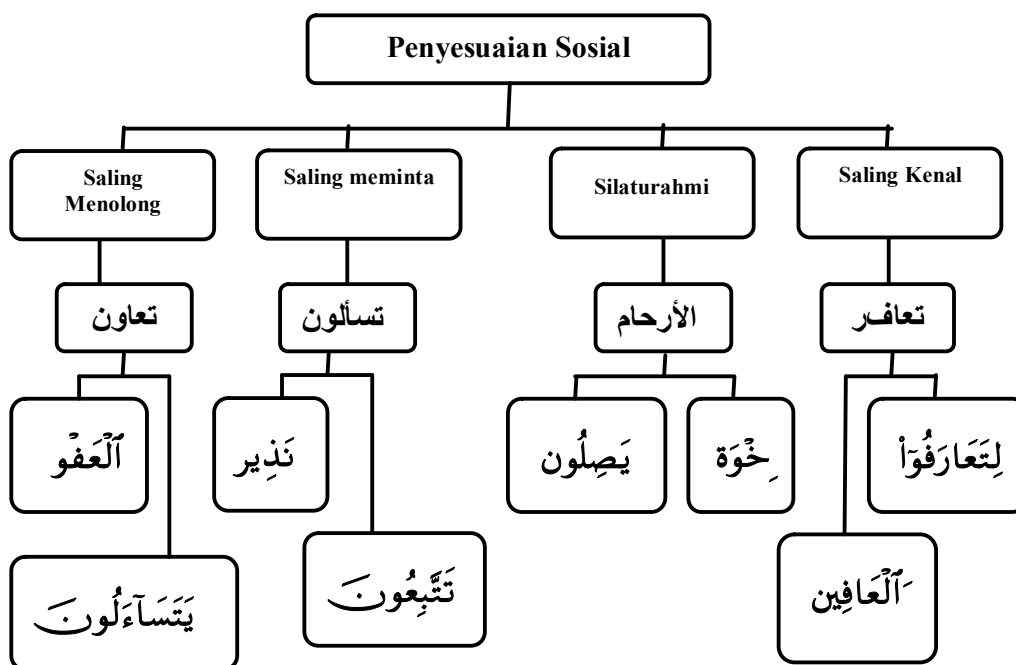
Penyesuaian Sosial

Saling Menolong

Saling meminta

Silaturahmi

Saling Kenal

تعاون

تسألون

الأرحام

تعافر

ٱلۡعَفۡوَ

نَذِير

يَصِلُون

ِخۡوَة

لِتَعَارَفُوٓاْ

يَتَسَآءَلُونَ

تَتَّبِعُونَ

َٱلۡعَافِين